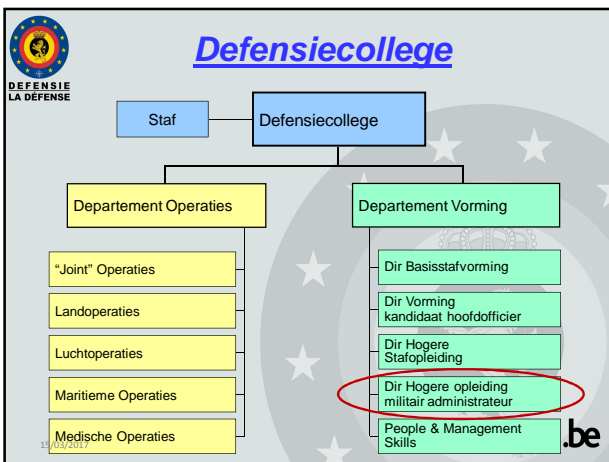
DEFENSIE
LA DÉFENSE

Defensiecollege

Staf

Defensiecollege

Departement Operaties

Departement Vorming

"Joint" Operaties

Landoperaties

Luchtoperaties

Maritieme Operaties

Medische Operaties

Dir Basisstafvorming

Dir Vorming kandidaat hoofdofficier

Dir Hogere Stafopleiding

Dir Hogere opleiding militair administrateur

People & Management Skills

15/03/2017

.be